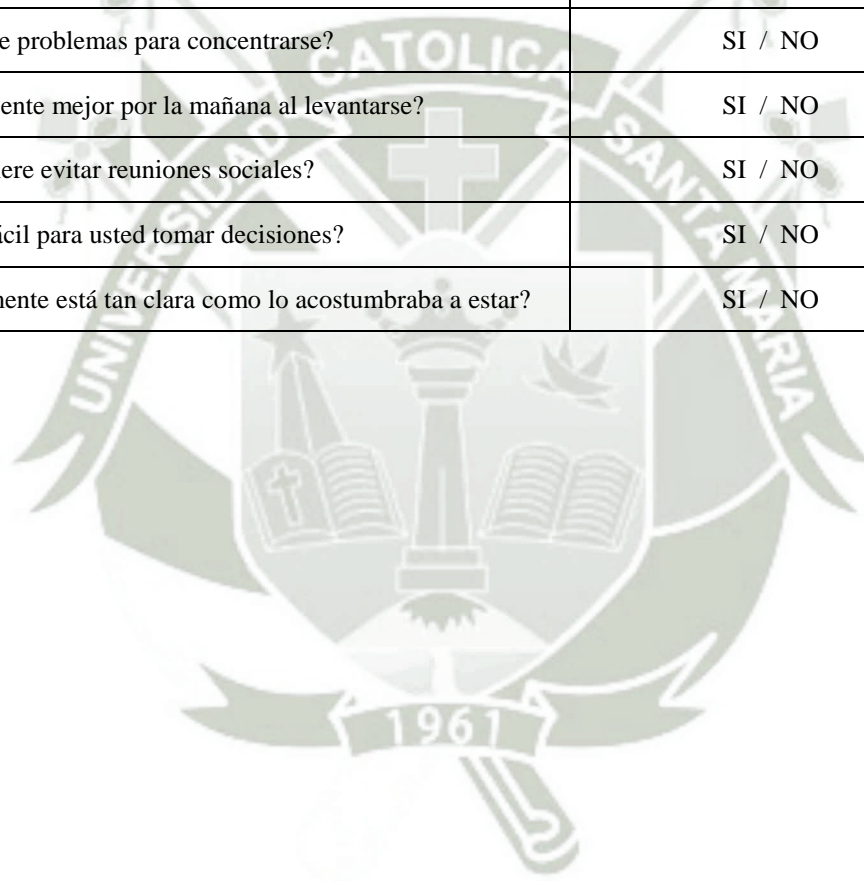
| | |
|---|---|
| e problemas para concentrarse? | SI / NO |
| ente mejor por la mañana al levantarse? | SI / NO |
| ere evitar reuniones sociales? | SI / NO |
| ícil para usted tomar decisiones? | SI / NO |
| nente está tan clara como lo acostumbraba a estar? | SI / NO |

UNIVERSIDAD CATOLICA SANTA MARIA

1961